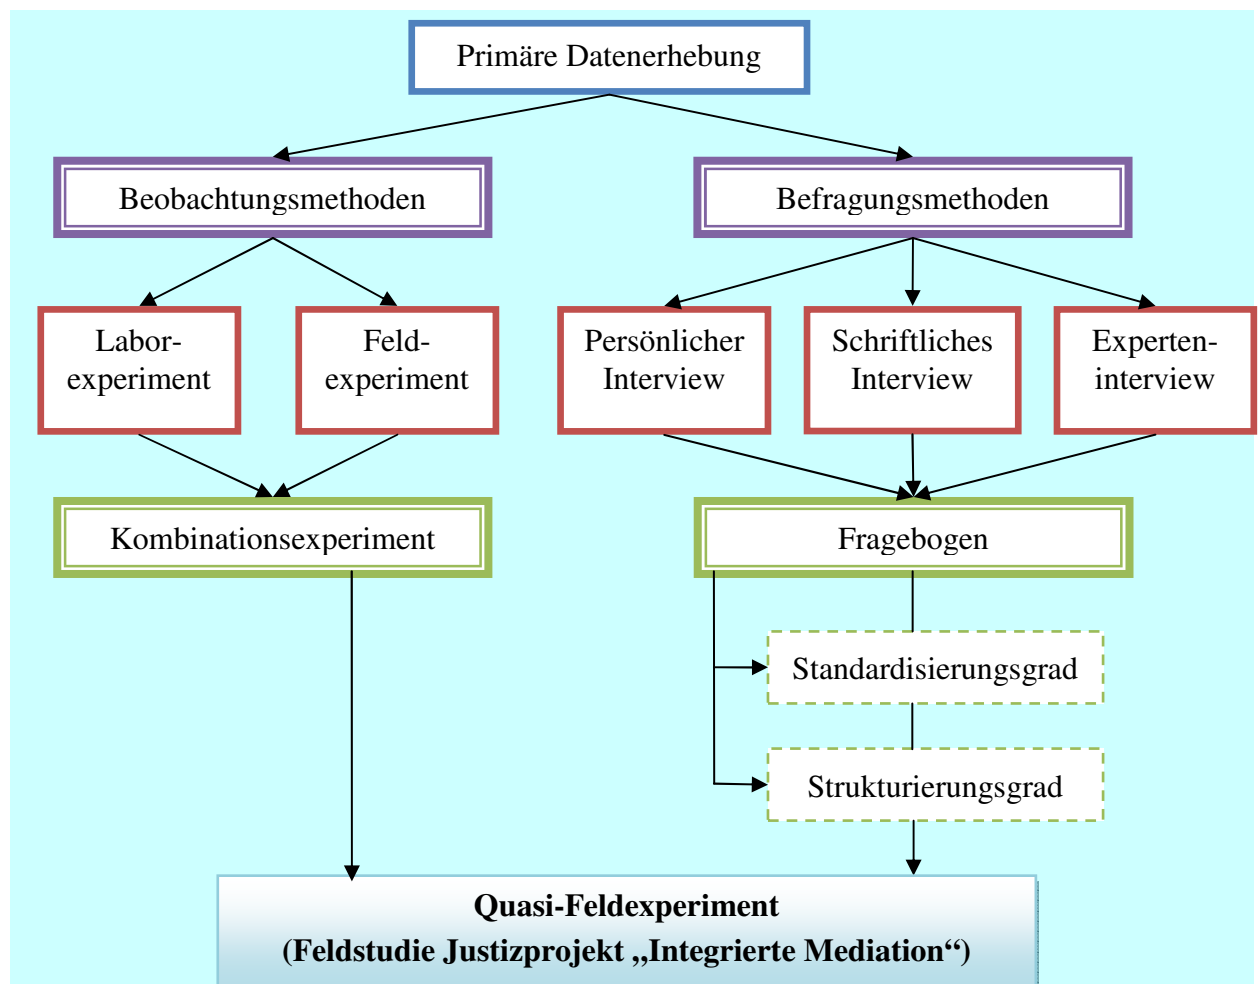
Primäre Datenerhebung

Beobachtungsmethoden

Befragungsmethoden

Laborexperiment

Feldexperiment

Persönlicher Interview

Schriftliches Interview

Experteninterview

Kombinationsexperiment

Fragebogen

Standardisierungsgrad

Strukturierungsgrad

**Quasi-Feldexperiment**
**(Feldstudie Justizprojekt „Integrierte Mediation“)**